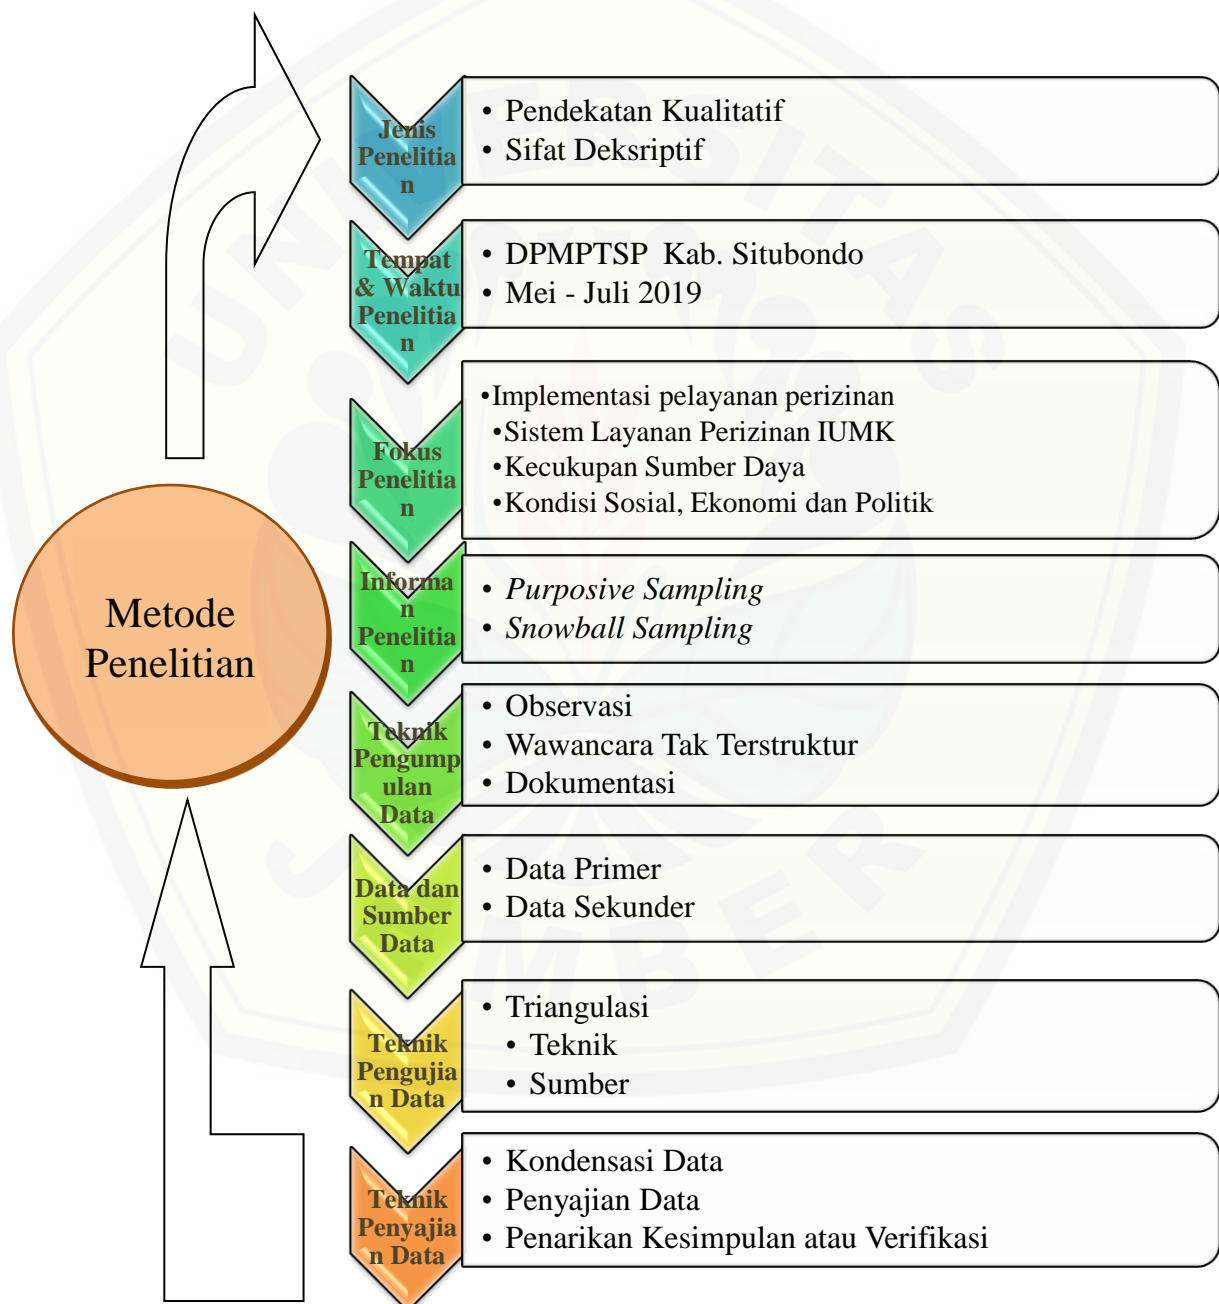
Metode Penelitian

Jenis Penelitian
• Pendekatan Kualitatif
• Sifat Deksriptif

Tempat & Waktu Penelitian
• DPMPTSP Kab. Situbondo
• Mei - Juli 2019

Fokus Penelitian
•Implementasi pelayanan perizinan
•Sistem Layanan Perizinan IUMK
•Kecukupan Sumber Daya
•Kondisi Sosial, Ekonomi dan Politik

Informan Penelitian
• *Purposive Sampling*
• *Snowball Sampling*

Teknik Pengumpulan Data
• Observasi
• Wawancara Tak Terstruktur
• Dokumentasi

Data dan Sumber Data
• Data Primer
• Data Sekunder

Teknik Pengujian Data
• Triangulasi
• Teknik
• Sumber

Teknik Penyajian Data
• Kondensasi Data
• Penyajian Data
• Penarikan Kesimpulan atau Verifikasi